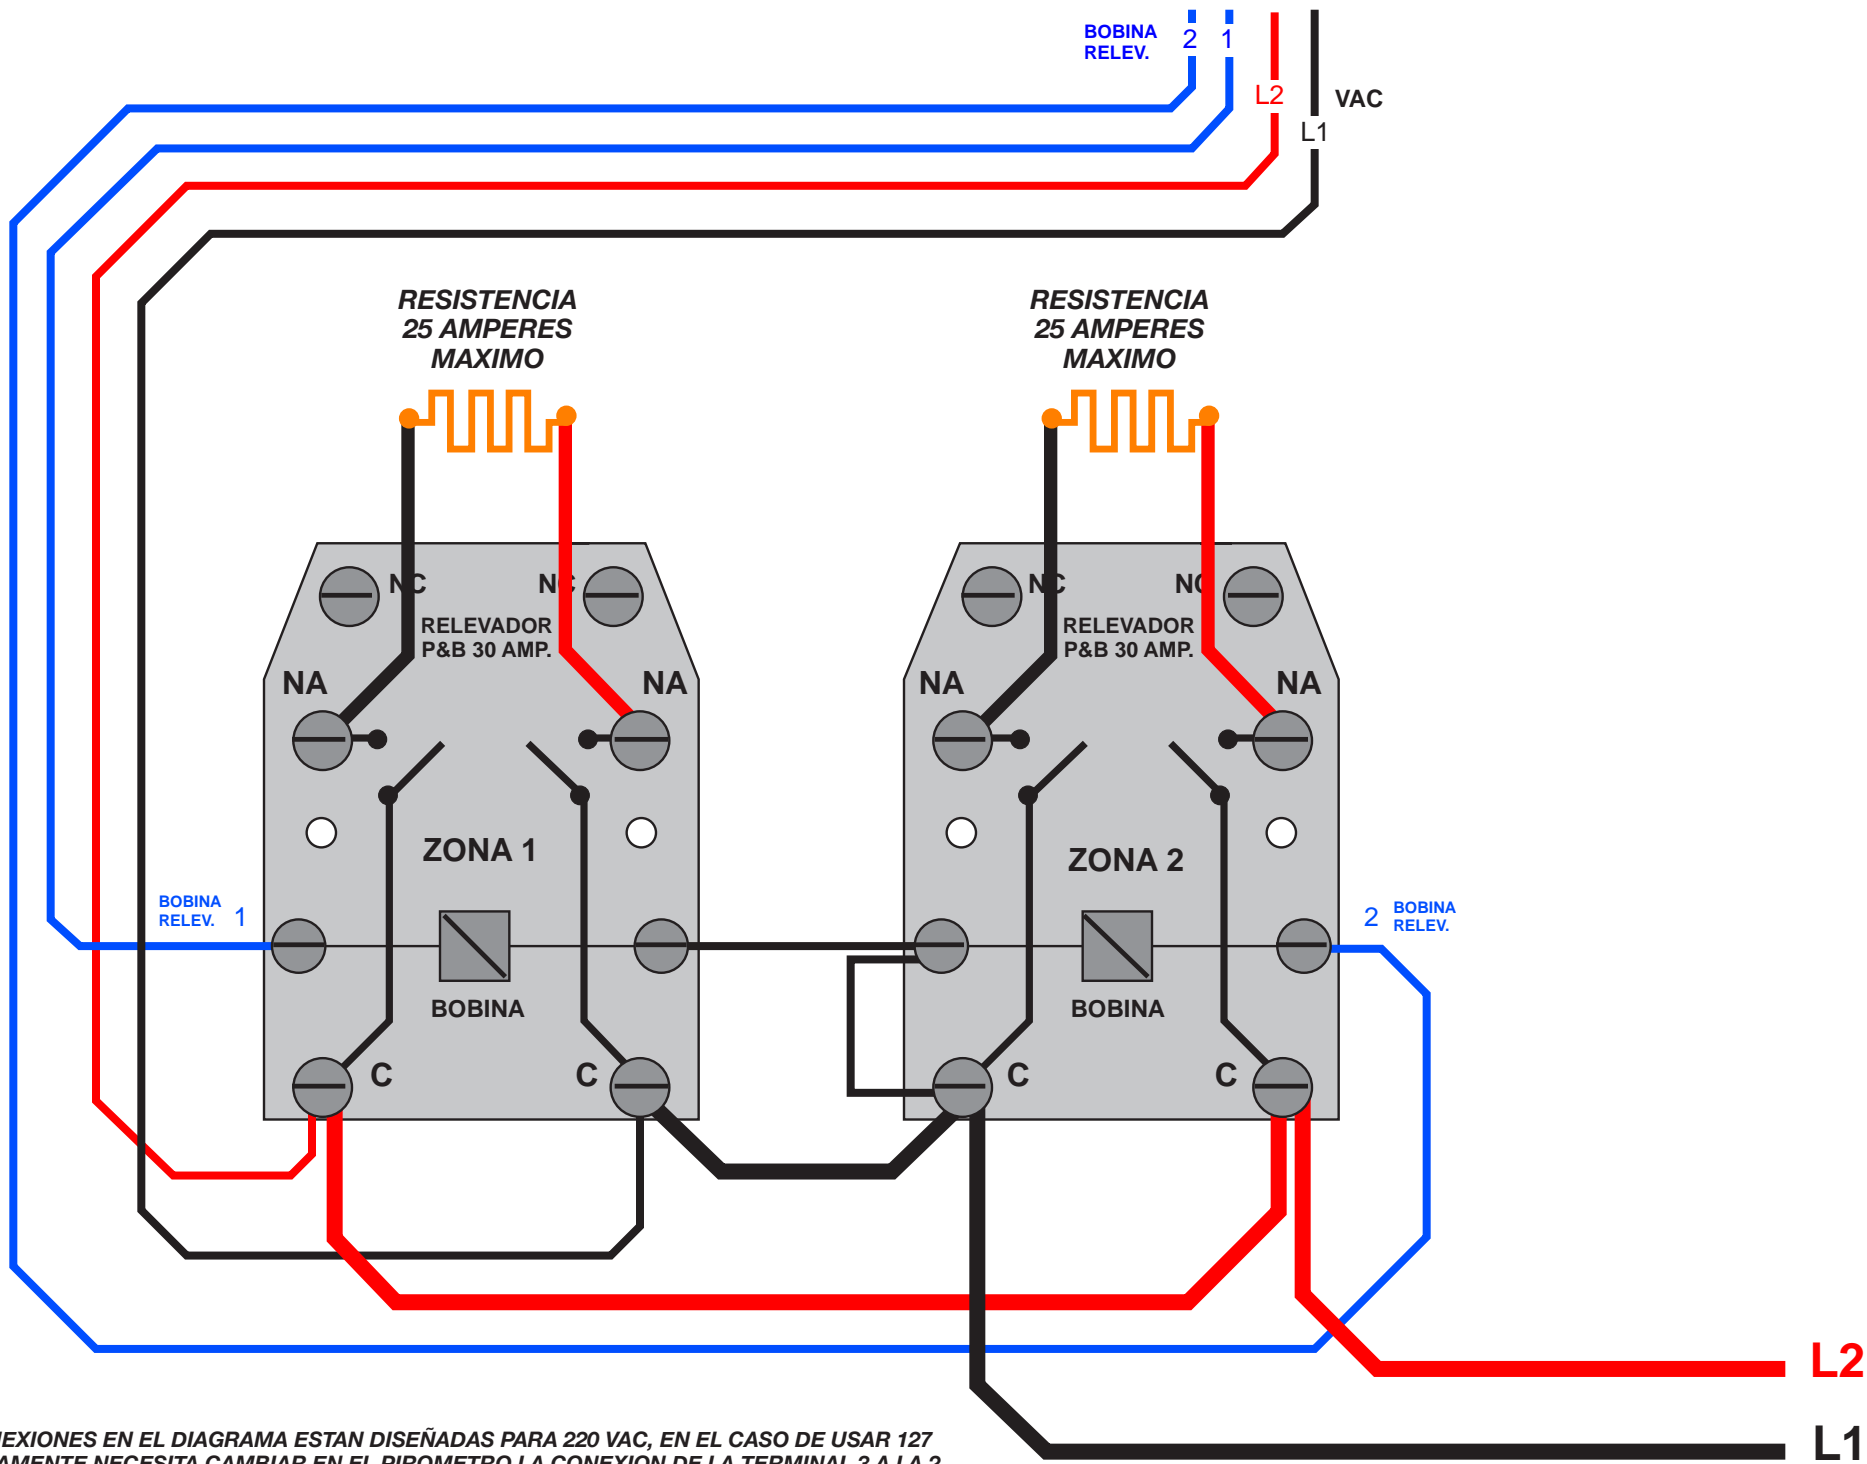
BOBINA RELEV. 2 1

L2

VAC

L1

RESISTENCIA 25 AMPERES MAXIMO

RESISTENCIA 25 AMPERES MAXIMO

NC NC

RELEVADOR P&B 30 AMP.

NA NA

ZONA 1

BOBINA RELEV. 1

BOBINA

C C

NC NC

RELEVADOR P&B 30 AMP.

NA NA

ZONA 2

2 BOBINA RELEV.

BOBINA

C C

L2

L1

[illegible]EXIONES EN EL DIAGRAMA ESTAN DISEÑADAS PARA 220 VAC, EN EL CASO DE USAR 127 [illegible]AMENTE NECESITA CAMBIAR EN EL PIROMETRO LA CONEXION DE LA TERMINAL 3 A LA 2 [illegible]